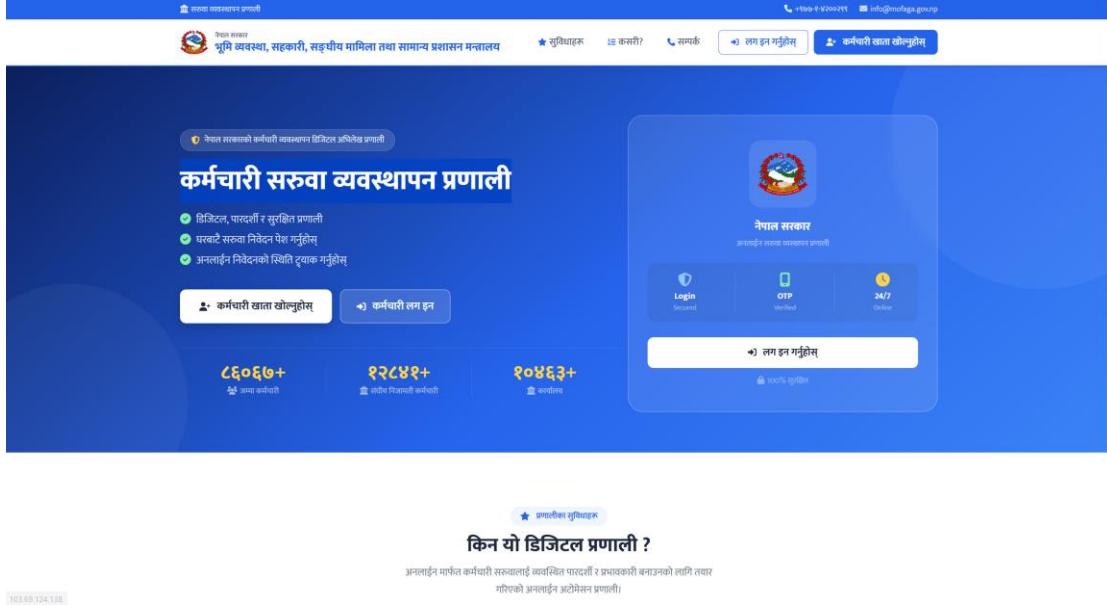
सरुवा व्यवस्थापन प्रणाली

+९७७-१-४२००२११ info@mofaga.gov.np

नेपाल सरकार
भूमि व्यवस्था, सहकारी, सङ्घीय मामिला तथा सामान्य प्रशासन मन्त्रालय

सुविधाहरू कसरी? सम्पर्क लग इन गर्नुहोस् कर्मचारी खाता खोल्नुहोस्

नेपाल सरकारको कर्मचारी व्यवस्थापन डिजिटल अभिलेख प्रणाली

कर्मचारी सरुवा व्यवस्थापन प्रणाली

डिजिटल, पारदर्शी र सुरक्षित प्रणाली
घरबाटै सरुवा निवेदन पेश गर्नुहोस्
अनलाईन निवेदनको स्थिति ट्र्याक गर्नुहोस्

कर्मचारी खाता खोल्नुहोस् कर्मचारी लग इन

८६०६७+ जम्मा कर्मचारी
१२८४१+ संघीय निजामती कर्मचारी
१०४६३+ कार्यालय

नेपाल सरकार
अनलाईन सरुवा व्यवस्थापन प्रणाली

Login Secured
OTP Verified
24/7 Online

लग इन गर्नुहोस्

100% सुरक्षित

प्रणालीका सुविधाहरू

किन यो डिजिटल प्रणाली ?

अनलाईन मार्फत कर्मचारी सरुवालाई व्यवस्थित पारदर्शी र प्रभावकारी बनाउनको लागि तयार गरिएको अनलाईन अटोमेसन प्रणाली।

103.69.124.138